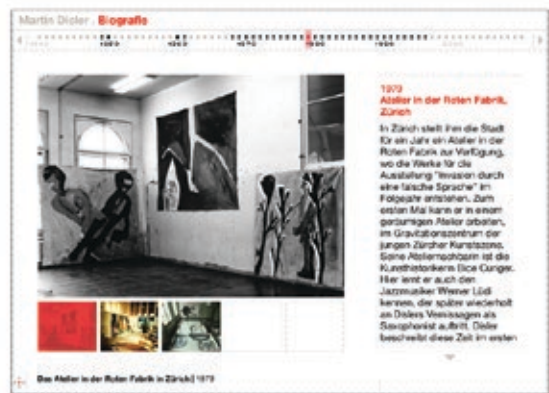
Martin Disler . Biografie

1950 1960 1970 1980 1990

1979
Atelier in der Roten Fabrik, Zürich

In Zürich stellt ihm die Stadt für ein Jahr ein Atelier in der Roten Fabrik zur Verfügung, wo die Werke für die Ausstellung "Invasion durch eine falsche Sprache" im Folgejahr entstehen. Zum ersten Mal kann er in einem geräumigen Atelier arbeiten, im Gravitationszentrum der jungen Zürcher Kunstszene. Seine Ateliernachbarin ist die Kunsthistorikerin Ilse Cunger. Hier lernt er auch den Jazzmusiker Werner Lüdi kennen, der später wiederholt an Dislers Vernissagen als Saxophonist auftritt. Disler beschreibt diese Zeit im ersten

Das Atelier in der Roten Fabrik in Zürich | 1979